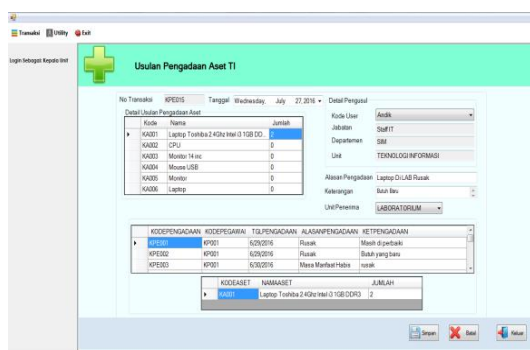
Transaksi Utility Exit

Login Sebagai: Kepala Unit

Usulan Pengadaan Aset TI

No Transaksi KPE015 Tanggal Wednesday, July 27, 2016

Detail Usulan Pengadaan Aset

| Kode | Nama | Jumlah |
|---|---|---|
| KA001 | Laptop Toshiba 2.4Ghz Intel i3 1GB DD... | 2 |
| KA002 | CPU | 0 |
| KA003 | Monitor 14 inc | 0 |
| KA004 | Mouse USB | 0 |
| KA005 | Monitor | 0 |
| KA006 | Laptop | 0 |

Detail Pengusul
Kode User Andik
Jabatan Staff IT
Departemen SIM
Unit TEKNOLOGI INFORMASI

Alasan Pengadaan Laptop Di LAB Rusak
Keterangan Butuh Baru

Unit Penerima LABORATORIUM

| KODEPENGADAAN | KODEPEGAWAI | TGLPENGADAAN | ALASANPENGADAAN | KETPENGADAAN |
|---|---|---|---|---|
| KPE001 | KP001 | 6/29/2016 | Rusak | Masih di perbaiki |
| KPE002 | KP001 | 6/29/2016 | Rusak | Butuh yang baru |
| KPE003 | KP001 | 6/30/2016 | Masa Manfaat Habis | rusak |

| KODEASET | NAMAASET | JUMLAH |
|---|---|---|
| KA001 | Laptop Toshiba 2.4Ghz Intel i3 1GB DDR3 | 2 |

Simpan Batal Keluar